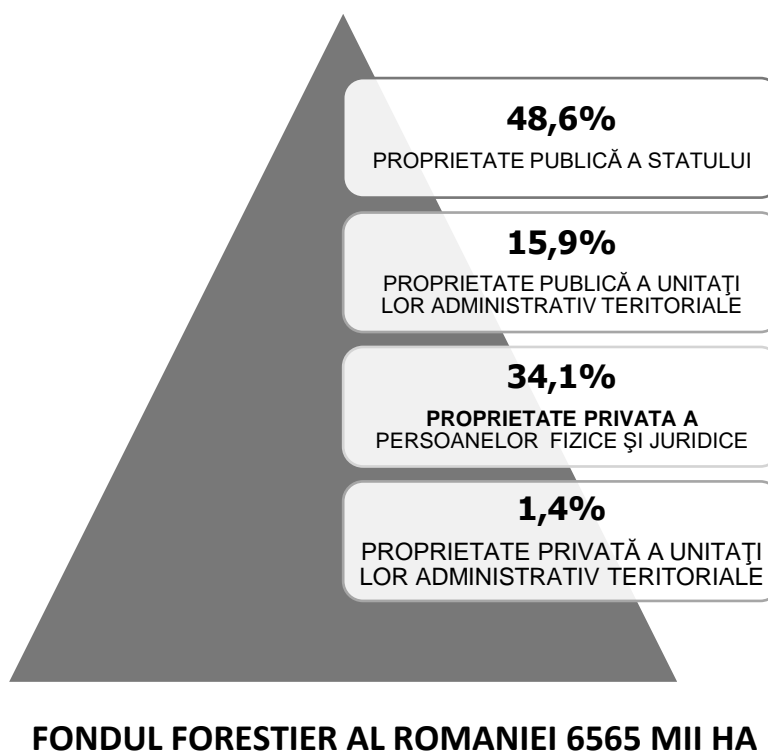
48,6%
PROPRIETATE PUBLICĂ A STATULUI

15,9%
PROPRIETATE PUBLICĂ A UNITAŢI LOR ADMINISTRATIV TERITORIALE

34,1%
PROPRIETATE PRIVATA A PERSOANELOR FIZICE ŞI JURIDICE

1,4%
PROPRIETATE PRIVATĂ A UNITAŢI LOR ADMINISTRATIV TERITORIALE

FONDUL FORESTIER AL ROMANIEI 6565 MII HA